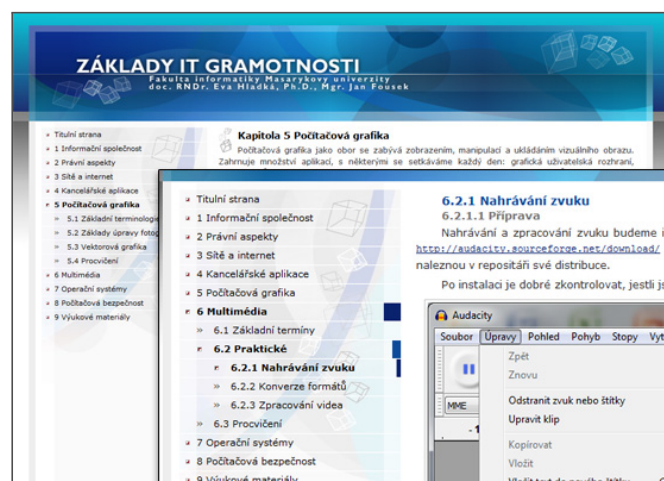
ZÁKLADY IT GRAMOTNOSTI
Fakulta informatiky Masarykovy univerzity
doc. RNDr. Eva Hladká, Ph.D., Mgr. Jan Fousek

- Titulní strana
- 1 Informační společnost
- 2 Právní aspekty
- 3 Sítě a internet
- 4 Kancelářské aplikace
- 5 Počítačová grafika
  - 5.1 Základní terminologie
  - 5.2 Základy úpravy fotog
  - 5.3 Vektorová grafika
  - 5.4 Procvičení
- 6 Multimédia
- 7 Operační systémy
- 8 Počítačová bezpečnost
- 9 Výukové materiály

Kapitola 5 Počítačová grafika

Počítačová grafika jako obor se zabývá zobrazením, manipulací a ukládáním vizuálního obrazu. Zahrnuje množství aplikací, s některými se setkáváme každý den: grafická uživatelská rozhraní,

- Titulní strana
- 1 Informační společnost
- 2 Právní aspekty
- 3 Sítě a internet
- 4 Kancelářské aplikace
- 5 Počítačová grafika
- 6 Multimédia
  - 6.1 Základní termíny
  - 6.2 Praktické
    - 6.2.1 Nahrávání zvuku
    - 6.2.2 Konverze formátů
    - 6.2.3 Zpracování videa
  - 6.3 Procvičení
- 7 Operační systémy
- 8 Počítačová bezpečnost
- 9 Výukové materiály

6.2.1 Nahrávání zvuku
6.2.1.1 Příprava

Nahrávání a zpracování zvuku budeme i
http://audacity.sourceforge.net/download/
naleznou v repositáři své distribuce.

Po instalaci je dobré zkontrolovat, jestli js

Audacity
Soubor Úpravy Pohled Pohyb Stopy Vyt
MME
Zpět
Znovu
Odstranit zvuk nebo štítky
Upravit klip
Kopírovat
Vložit
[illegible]